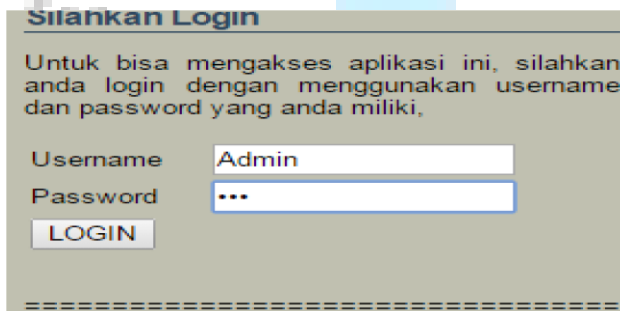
Silahkan Login

Untuk bisa mengakses aplikasi ini, silahkan anda login dengan menggunakan username dan password yang anda miliki,

Username Admin
Password •••
LOGIN

=====================================